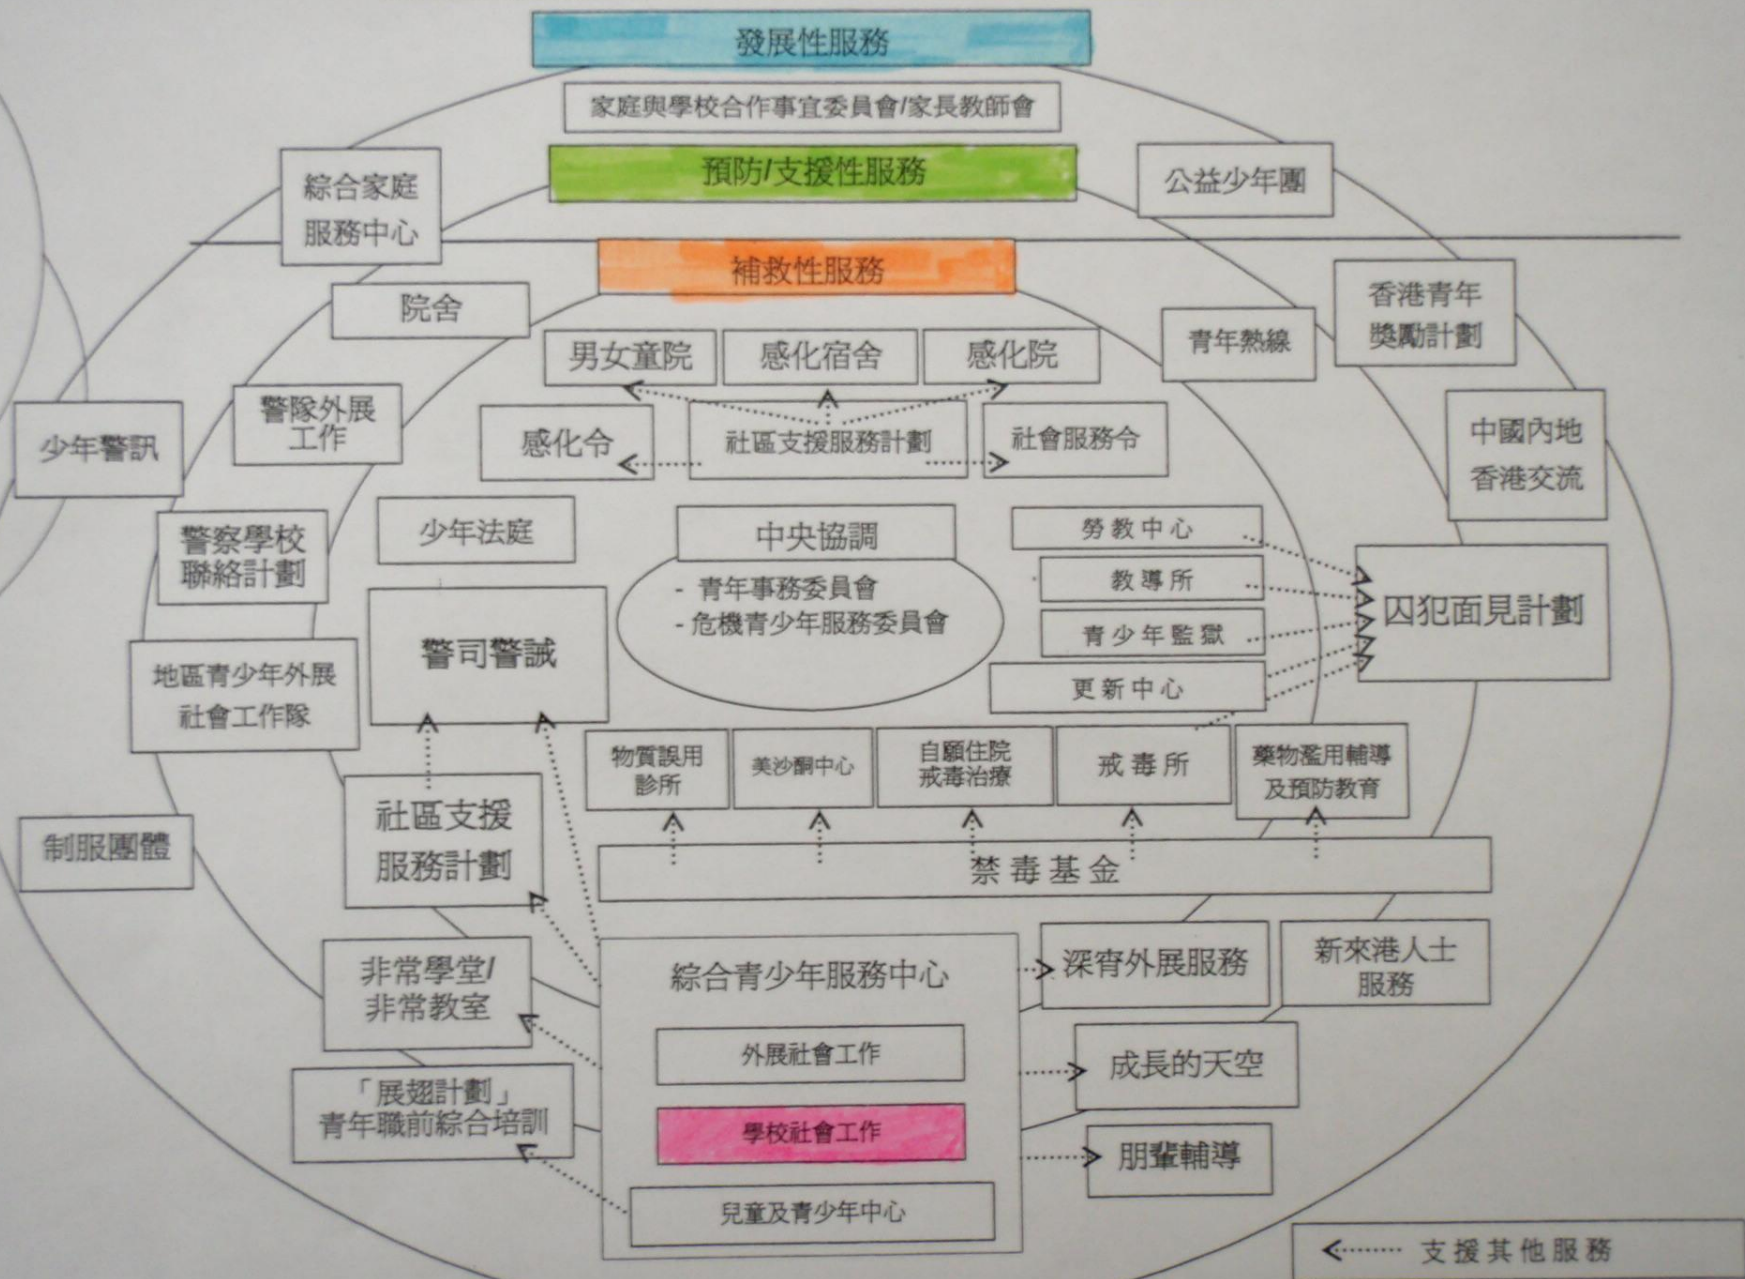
發展性服務

家庭與學校合作事宜委員會/家長教師會

預防/支援性服務

綜合家庭服務中心

公益少年團

補救性服務

院舍

香港青年獎勵計劃

青年熱線

男女童院

感化宿舍

感化院

警隊外展工作

少年警訊

感化令

社區支援服務計劃

社會服務令

中國內地香港交流

少年法庭

中央協調

- 青年事務委員會
- 危機青少年服務委員會

勞教中心

教導所

青少年監獄

更新中心

囚犯面見計劃

警察學校聯絡計劃

警司警誡

地區青少年外展社會工作隊

物質誤用診所

美沙酮中心

自願住院戒毒治療

戒毒所

藥物濫用輔導及預防教育

社區支援服務計劃

制服團體

禁毒基金

非常學堂/非常教室

綜合青少年服務中心

深宵外展服務

新來港人士服務

外展社會工作

成長的天空

「展翅計劃」青年職前綜合培訓

學校社會工作

朋輩輔導

兒童及青少年中心

支援其他服務